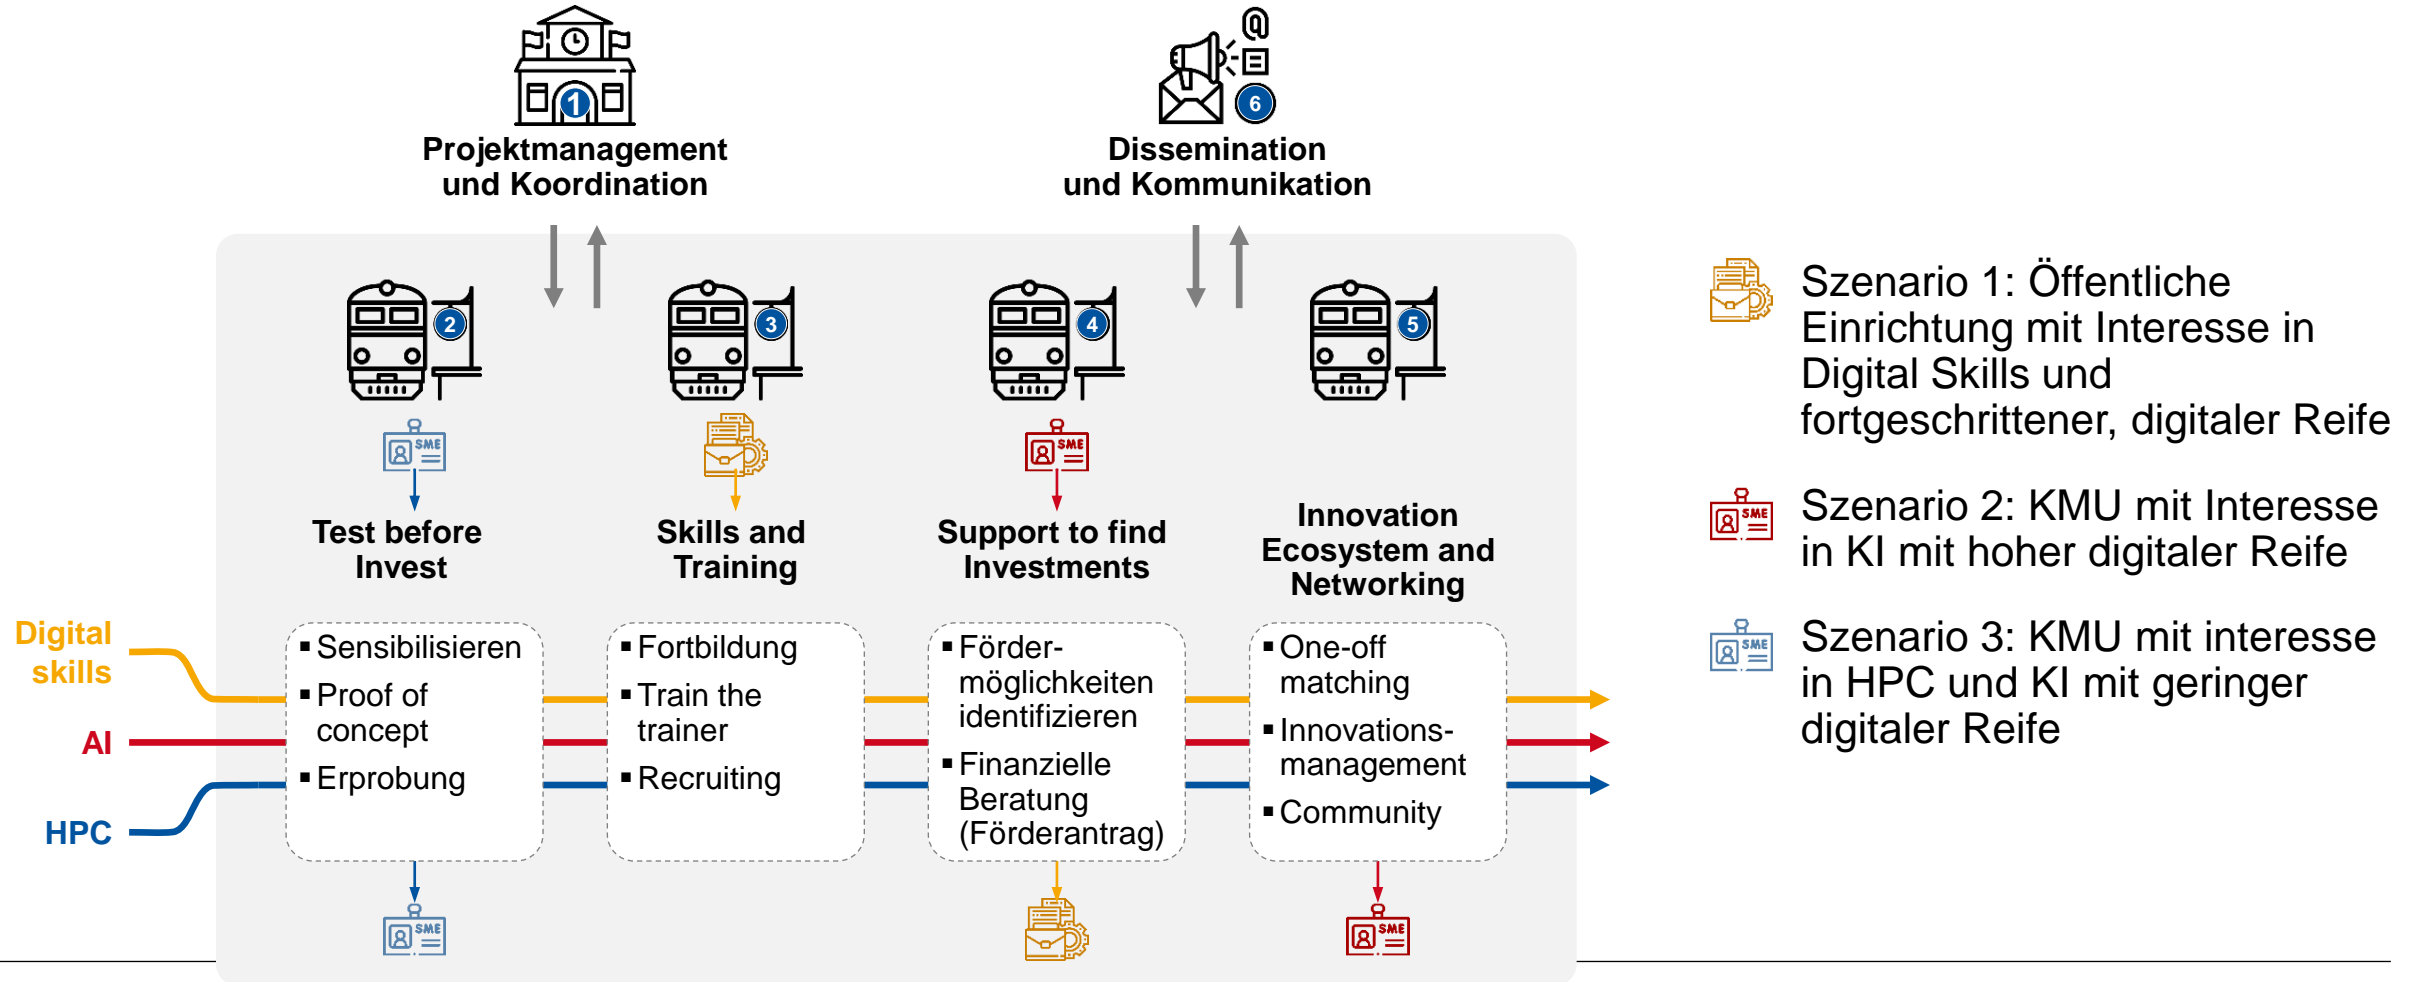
1

Projektmanagement und Koordination

6

Dissemination und Kommunikation

2

SME

Test before Invest

3

Skills and Training

4

SME

Support to find Investments

5

Innovation Ecosystem and Networking

Digital skills

AI

HPC

▪ Sensibilisieren
▪ Proof of concept
▪ Erprobung

▪ Fortbildung
▪ Train the trainer
▪ Recruiting

▪ Fördermöglichkeiten identifizieren
▪ Finanzielle Beratung (Förderantrag)

▪ One-off matching
▪ Innovationsmanagement
▪ Community

SME

SME

Szenario 1: Öffentliche Einrichtung mit Interesse in Digital Skills und fortgeschrittener, digitaler Reife

SME

Szenario 2: KMU mit Interesse in KI mit hoher digitaler Reife

SME

Szenario 3: KMU mit interesse in HPC und KI mit geringer digitaler Reife